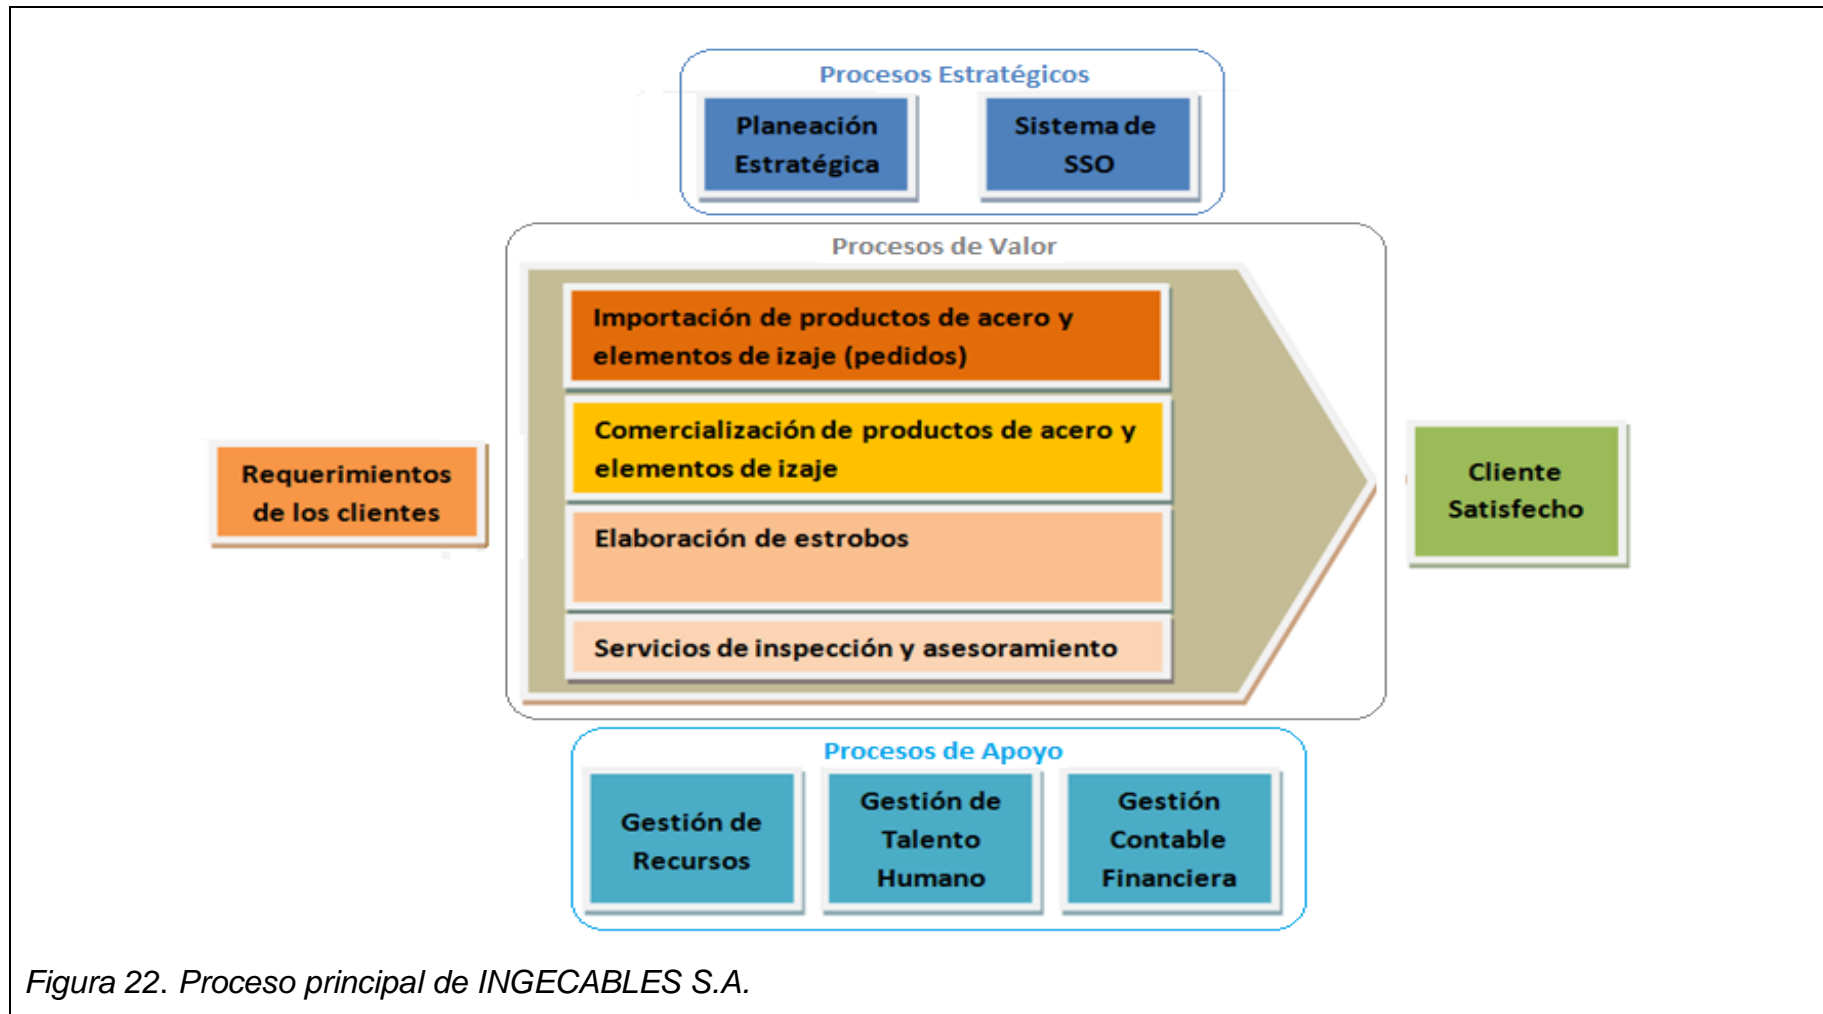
Procesos Estratégicos

Planeación Estratégica

Sistema de SSO

Procesos de Valor

Requerimientos de los clientes

Importación de productos de acero y elementos de izaje (pedidos)

Comercialización de productos de acero y elementos de izaje

Elaboración de estrobos

Servicios de inspección y asesoramiento

Cliente Satisfecho

Procesos de Apoyo

Gestión de Recursos

Gestión de Talento Humano

Gestión Contable Financiera

Figura 22. Proceso principal de INGECABLES S.A.